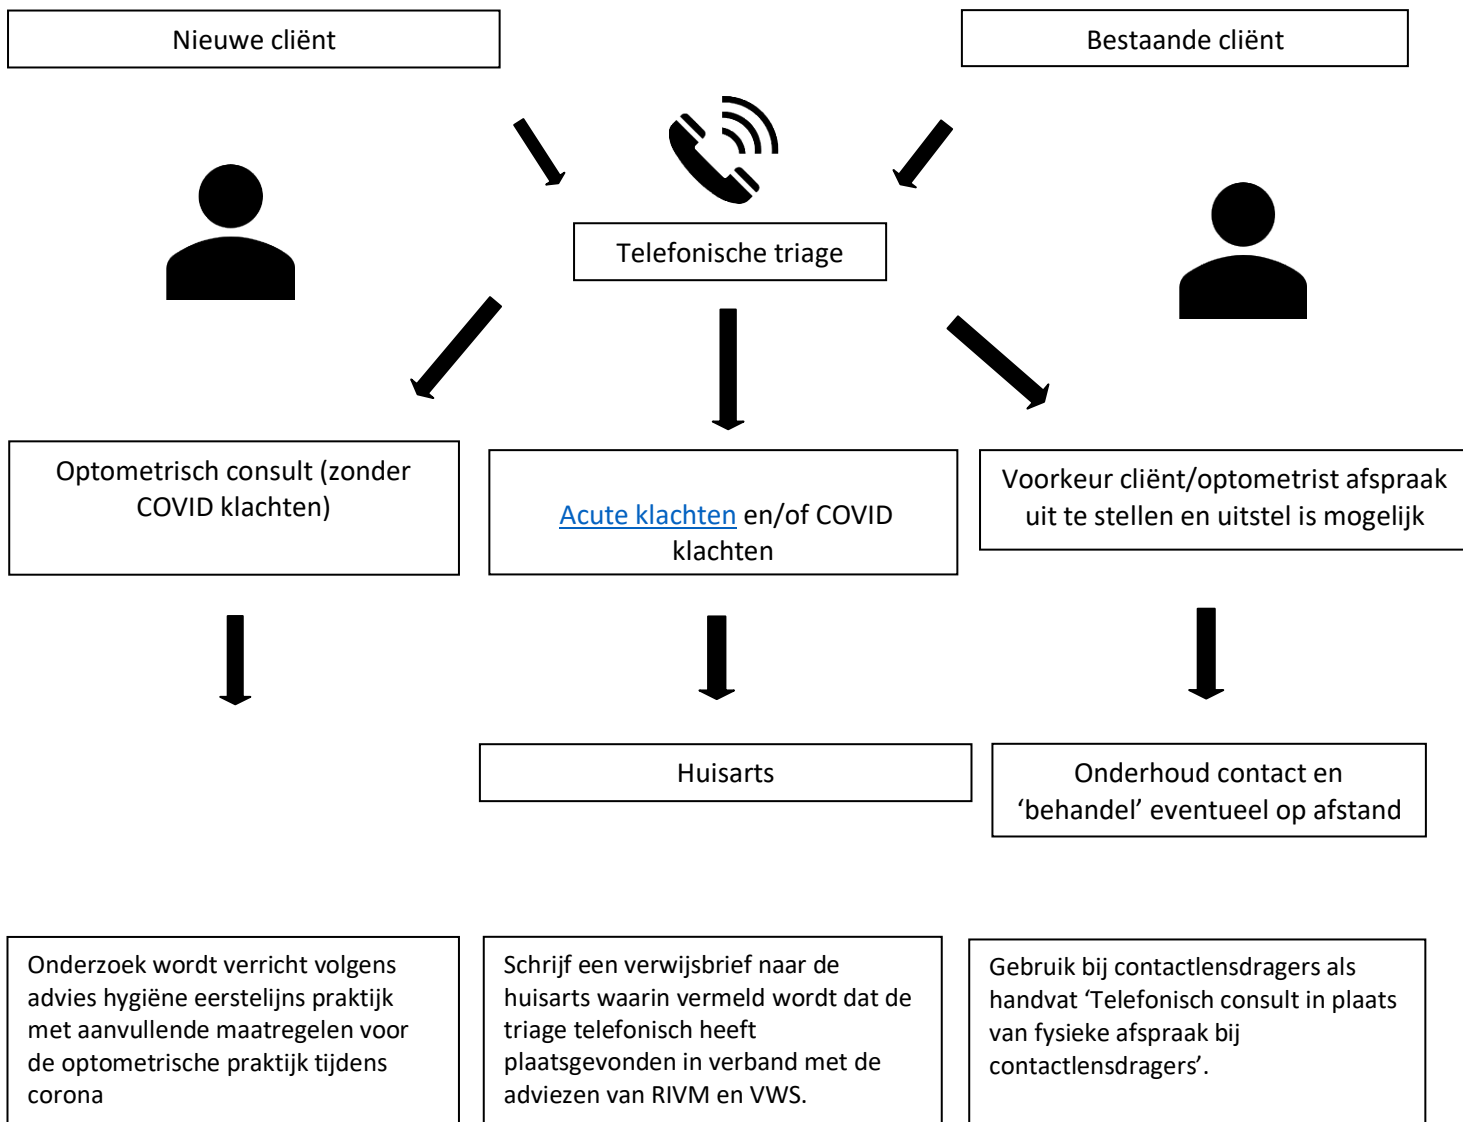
Nieuwe cliënt

Bestaande cliënt

Telefonische triage

Optometrisch consult (zonder COVID klachten)

Acute klachten en/of COVID klachten

Voorkeur cliënt/optometrist afspraak uit te stellen en uitstel is mogelijk

Huisarts

Onderhoud contact en ‘behandel’ eventueel op afstand

Onderzoek wordt verricht volgens advies hygiëne eerstelijns praktijk met aanvullende maatregelen voor de optometrische praktijk tijdens corona

Schrijf een verwijsbrief naar de huisarts waarin vermeld wordt dat de triage telefonisch heeft plaatsgevonden in verband met de adviezen van RIVM en VWS.

Gebruik bij contactlensdragers als handvat ‘Telefonisch consult in plaats van fysieke afspraak bij contactlensdragers’.